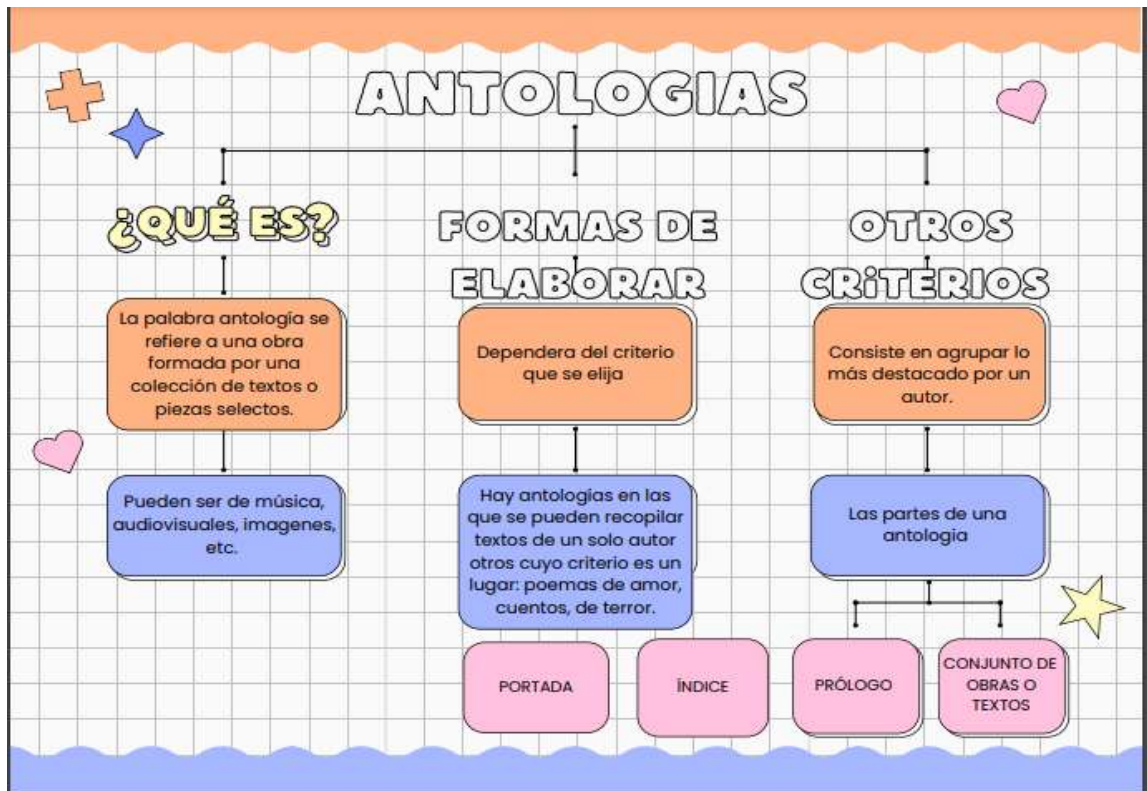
ANTOLOGIAS

¿QUÉ ES?

La palabra antología se refiere a una obra formada por una colección de textos o piezas selectos.

Pueden ser de música, audiovisuales, imagenes, etc.

FORMAS DE ELABORAR

Dependera del criterio que se elija

Hay antologías en las que se pueden recopilar textos de un solo autor otros cuyo criterio es un lugar: poemas de amor, cuentos, de terror.

OTROS CRITERIOS

Consiste en agrupar lo más destacado por un autor.

Las partes de una antologia

PORTADA

ÍNDICE

PRÓLOGO

CONJUNTO DE OBRAS O TEXTOS